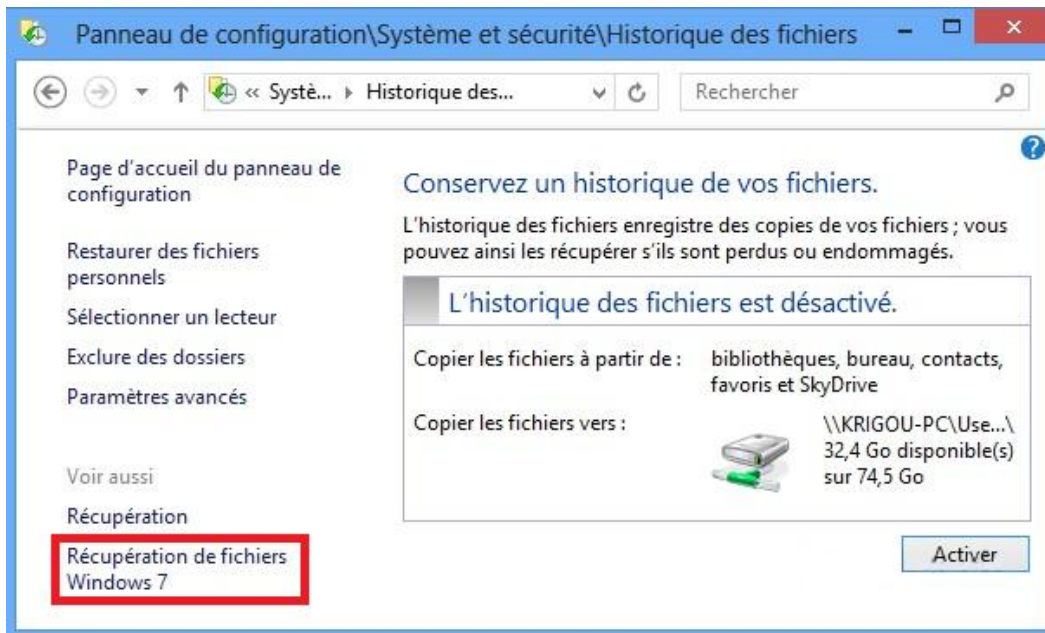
Panneau de configuration\Système et sécurité\Historique des fichiers

« Systè... ▸ Historique des...

Rechercher

Page d'accueil du panneau de configuration

Restaurer des fichiers personnels

Sélectionner un lecteur

Exclure des dossiers

Paramètres avancés

Voir aussi

Récupération

Récupération de fichiers Windows 7

Conservez un historique de vos fichiers.

L'historique des fichiers enregistre des copies de vos fichiers ; vous pouvez ainsi les récupérer s'ils sont perdus ou endommagés.

L'historique des fichiers est désactivé.

Copier les fichiers à partir de : bibliothèques, bureau, contacts, favoris et SkyDrive

Copier les fichiers vers : \\KRIGOU-PC\Use...\ 32,4 Go disponible(s) sur 74,5 Go

Activer